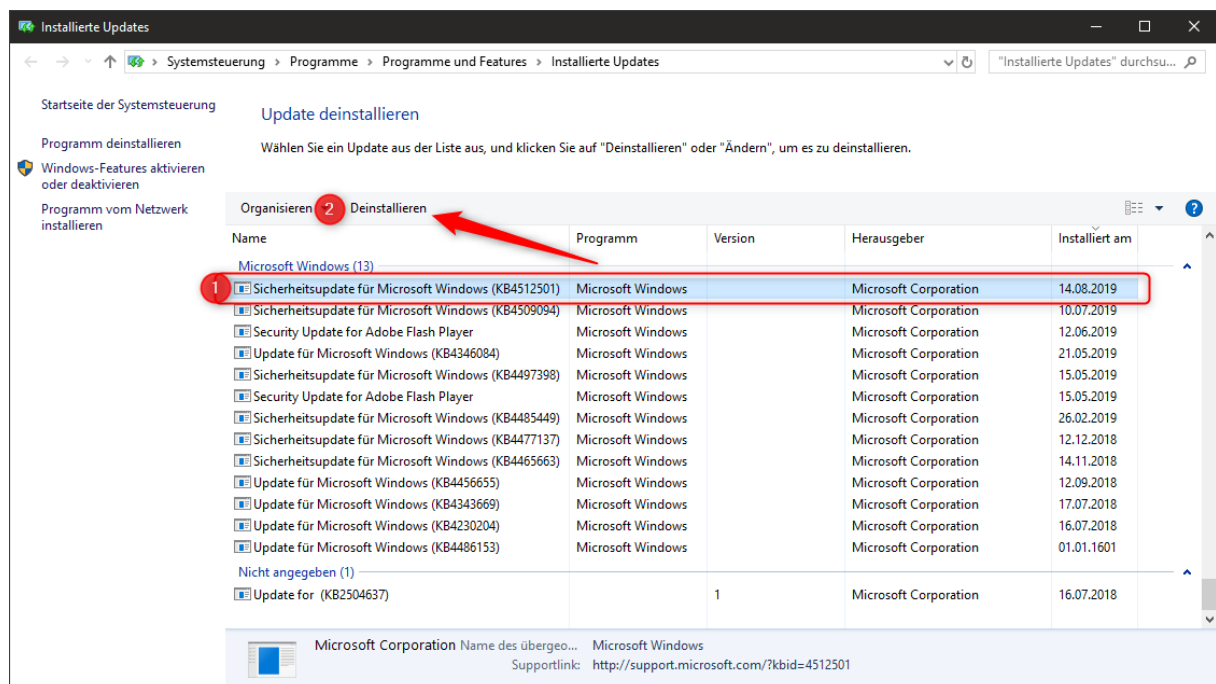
Installierte Updates

Systemsteuerung › Programme › Programme und Features › Installierte Updates

"Installierte Updates" durchsu...

Startseite der Systemsteuerung

Programm deinstallieren

Windows-Features aktivieren oder deaktivieren

Programm vom Netzwerk installieren

Update deinstallieren

Wählen Sie ein Update aus der Liste aus, und klicken Sie auf "Deinstallieren" oder "Ändern", um es zu deinstallieren.

Organisieren 2 Deinstallieren

| Name | Programm | Version | Herausgeber | Installiert am |
|---|---|---|---|---|
| Microsoft Windows (13) | | | | |
| 1 Sicherheitsupdate für Microsoft Windows (KB4512501) | Microsoft Windows | | Microsoft Corporation | 14.08.2019 |
| Sicherheitsupdate für Microsoft Windows (KB4509094) | Microsoft Windows | | Microsoft Corporation | 10.07.2019 |
| Security Update for Adobe Flash Player | Microsoft Windows | | Microsoft Corporation | 12.06.2019 |
| Update für Microsoft Windows (KB4346084) | Microsoft Windows | | Microsoft Corporation | 21.05.2019 |
| Sicherheitsupdate für Microsoft Windows (KB4497398) | Microsoft Windows | | Microsoft Corporation | 15.05.2019 |
| Security Update for Adobe Flash Player | Microsoft Windows | | Microsoft Corporation | 15.05.2019 |
| Sicherheitsupdate für Microsoft Windows (KB4485449) | Microsoft Windows | | Microsoft Corporation | 26.02.2019 |
| Sicherheitsupdate für Microsoft Windows (KB4477137) | Microsoft Windows | | Microsoft Corporation | 12.12.2018 |
| Sicherheitsupdate für Microsoft Windows (KB4465663) | Microsoft Windows | | Microsoft Corporation | 14.11.2018 |
| Update für Microsoft Windows (KB4456655) | Microsoft Windows | | Microsoft Corporation | 12.09.2018 |
| Update für Microsoft Windows (KB4343669) | Microsoft Windows | | Microsoft Corporation | 17.07.2018 |
| Update für Microsoft Windows (KB4230204) | Microsoft Windows | | Microsoft Corporation | 16.07.2018 |
| Update für Microsoft Windows (KB4486153) | Microsoft Windows | | Microsoft Corporation | 01.01.1601 |
| Nicht angegeben (1) | | | | |
| Update for (KB2504637) | | 1 | Microsoft Corporation | 16.07.2018 |

Microsoft Corporation Name des übergeo... Microsoft Windows
Supportlink: http://support.microsoft.com/?kbid=4512501